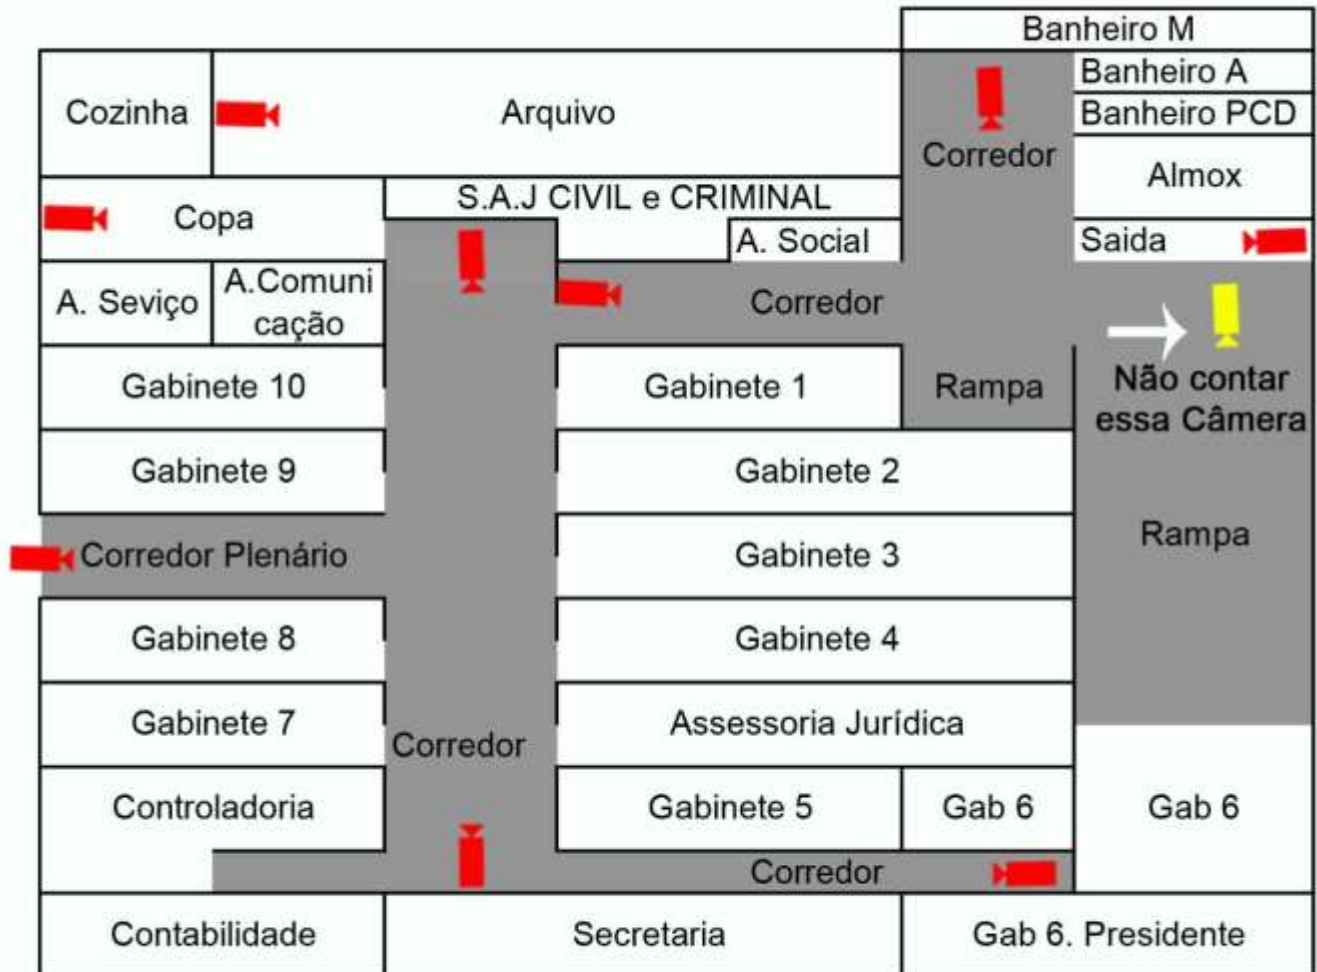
Banheiro M

Cozinha

Arquivo

Banheiro A

Banheiro PCD

Corredor

Almox

Copa

S.A.J CIVIL e CRIMINAL

A. Social

Saida

A. Seviço

A.Comunicação

Corredor

Não contar essa Câmera

Gabinete 10

Gabinete 1

Rampa

Gabinete 9

Gabinete 2

Corredor Plenário

Gabinete 3

Rampa

Gabinete 8

Gabinete 4

Gabinete 7

Corredor

Assessoria Jurídica

Controladoria

Gabinete 5

Gab 6

Gab 6

Corredor

Contabilidade

Secretaria

Gab 6. Presidente